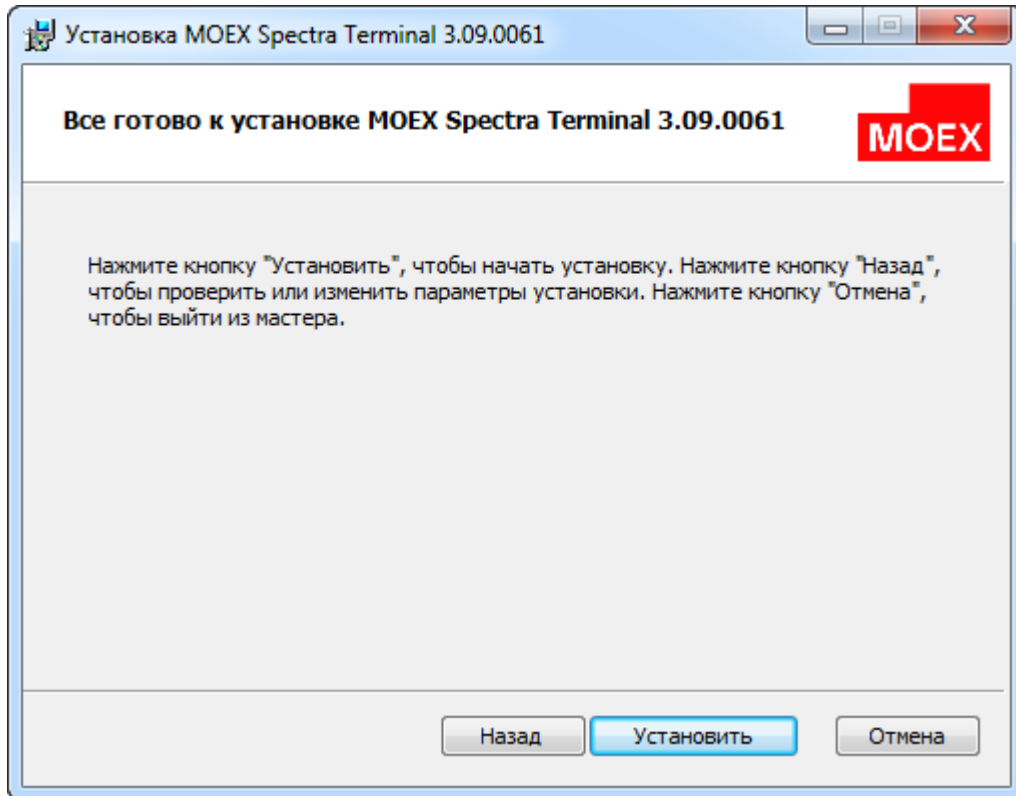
Установка MOEX Spectra Terminal 3.09.0061

Все готово к установке MOEX Spectra Terminal 3.09.0061

MOEX

Нажмите кнопку "Установить", чтобы начать установку. Нажмите кнопку "Назад", чтобы проверить или изменить параметры установки. Нажмите кнопку "Отмена", чтобы выйти из мастера.

Назад
Установить
Отмена